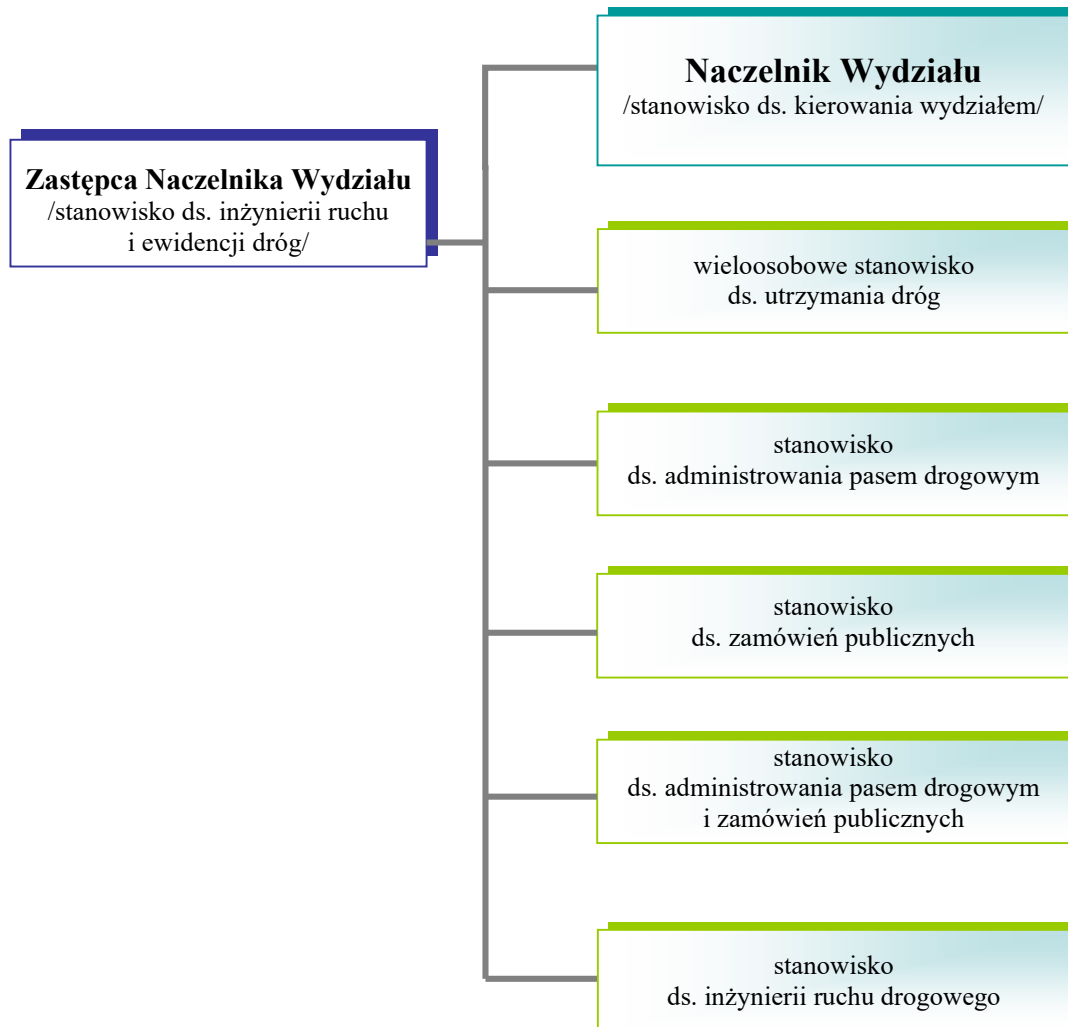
Naczelnik Wydziału
/stanowisko ds. kierowania wydziałem/

Zastępca Naczelnika Wydziału
/stanowisko ds. inżynierii ruchu i ewidencji dróg/

wieloosobowe stanowisko ds. utrzymania dróg

stanowisko ds. administrowania pasem drogowym

stanowisko ds. zamówień publicznych

stanowisko ds. administrowania pasem drogowym i zamówień publicznych

stanowisko ds. inżynierii ruchu drogowego